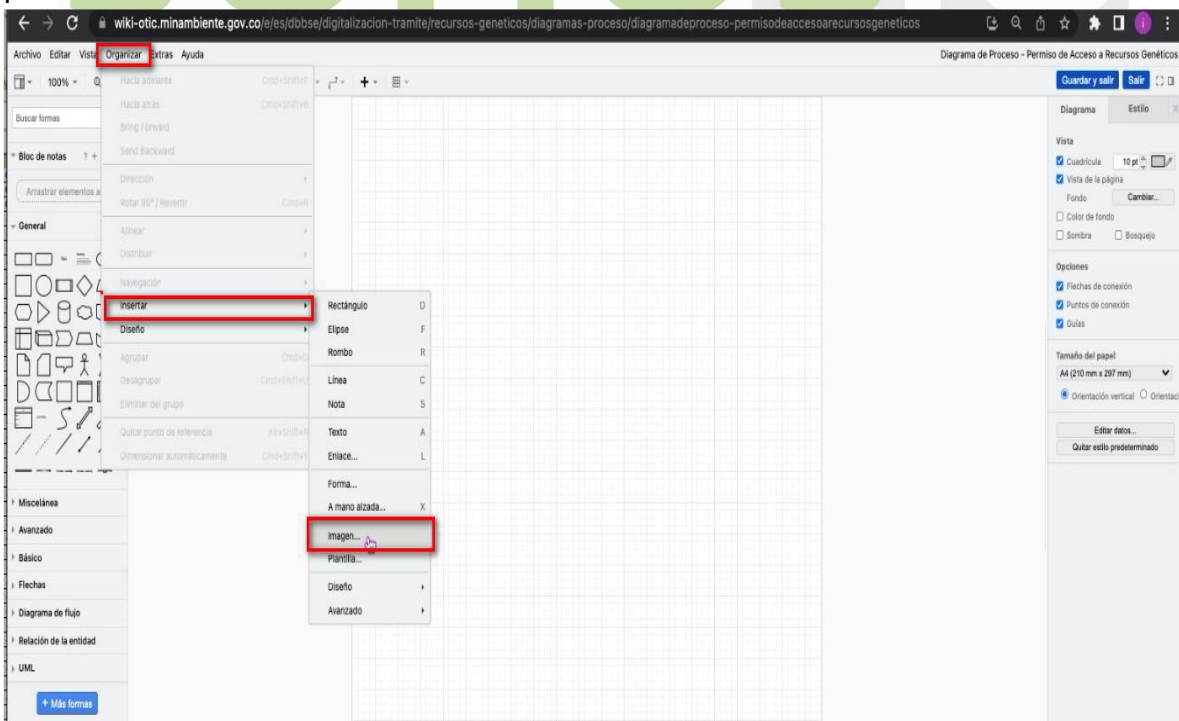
wiki-otic.minambiente.gov.co/e/es/dbbse/digitalizacion-tramite/recursos-geneticos/diagramas-proceso/diagramadeproceso-permisodeaccesoarecursosgeneticos

Archivo Editar Vista Organizar Extras Ayuda

Diagrama de Proceso - Permiso de Acceso a Recursos Genéticos

100%

Guardar y salir Salir

Buscar formas

Bloc de notas ? +

Arrastrar elementos a

General

Misceláneа

Avanzado

Básico

Flechas

Diagrama de flujo

Relación de la entidad

UML

+ Más formas

Hacia adelante Cmd+Shift+F
Hacia atrás Cmd+Shift+B
Bring Forward
Send Backward
Dirección
Rotar 90° / Revertir Cmd+R
Alinear
Distribuir
Navegación
Insertar
Diseño
Agrupar Cmd+G
Desagrupar Cmd+Shift+U
Eliminar del grupo
Quitar punto de referencia Alt+Shift+R
Dimensionar automáticamente Cmd+Shift+Y

Rectángulo D
Elipse F
Rombo R
Línea C
Nota S
Texto A
Enlace... L
Forma...
A mano alzada... X
Imagen...
Plantilla...
Diseño
Avanzado

Diagrama Estilo

Vista
Cuadrícula 10 pt
Vista de la página
Fondo Cambiar...
Color de fondo
Sombra Bosquejo

Opciones
Flechas de conexión
Puntos de conexión
Guías

Tamaño del papel
A4 (210 mm x 297 mm)
Orientación vertical Orientaci

Editar datos...
Quitar estilo predeterminado